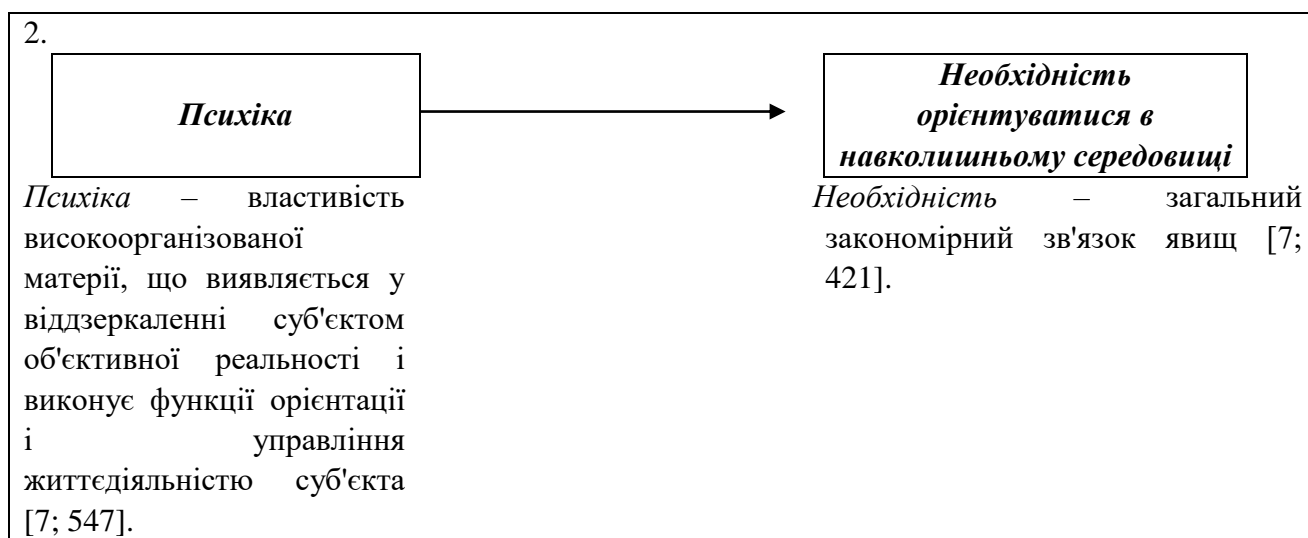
2.

Психіка

Необхідність орієнтуватися в навколишньому середовищі

Психіка – властивість високоорганізованої матерії, що виявляється у віддзеркаленні суб'єктом об'єктивної реальності і виконує функції орієнтації і управління життєдіяльністю суб'єкта [7; 547].

Необхідність – загальний закономірний зв'язок явищ [7; 421].